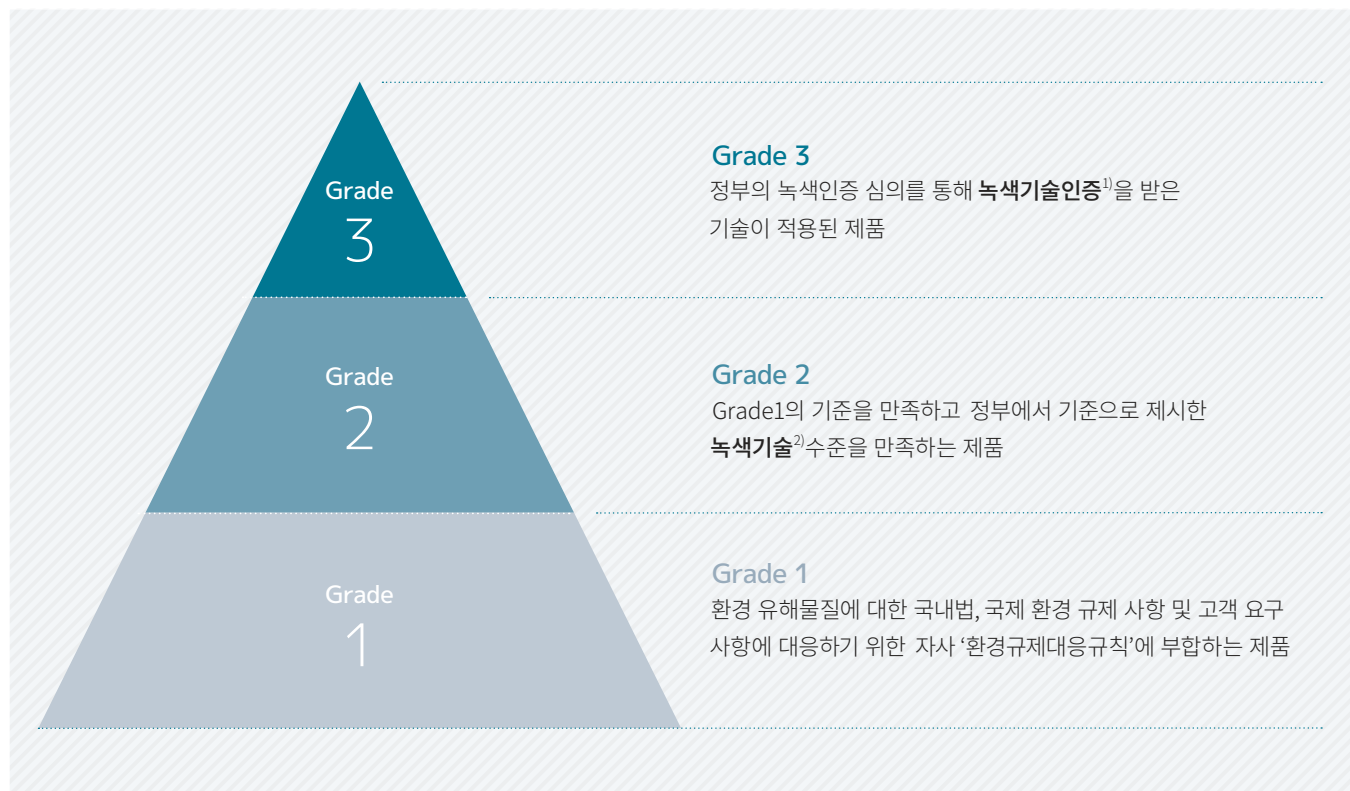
Grade
3

Grade
2

Grade
1

Grade 3
정부의 녹색인증 심의를 통해 **녹색기술인증**$^{1)}$을 받은 기술이 적용된 제품

Grade 2
Grade1의 기준을 만족하고 정부에서 기준으로 제시한 **녹색기술**$^{2)}$수준을 만족하는 제품

Grade 1
환경 유해물질에 대한 국내법, 국제 환경 규제 사항 및 고객 요구 사항에 대응하기 위한 자사 '환경규제대응규칙'에 부합하는 제품